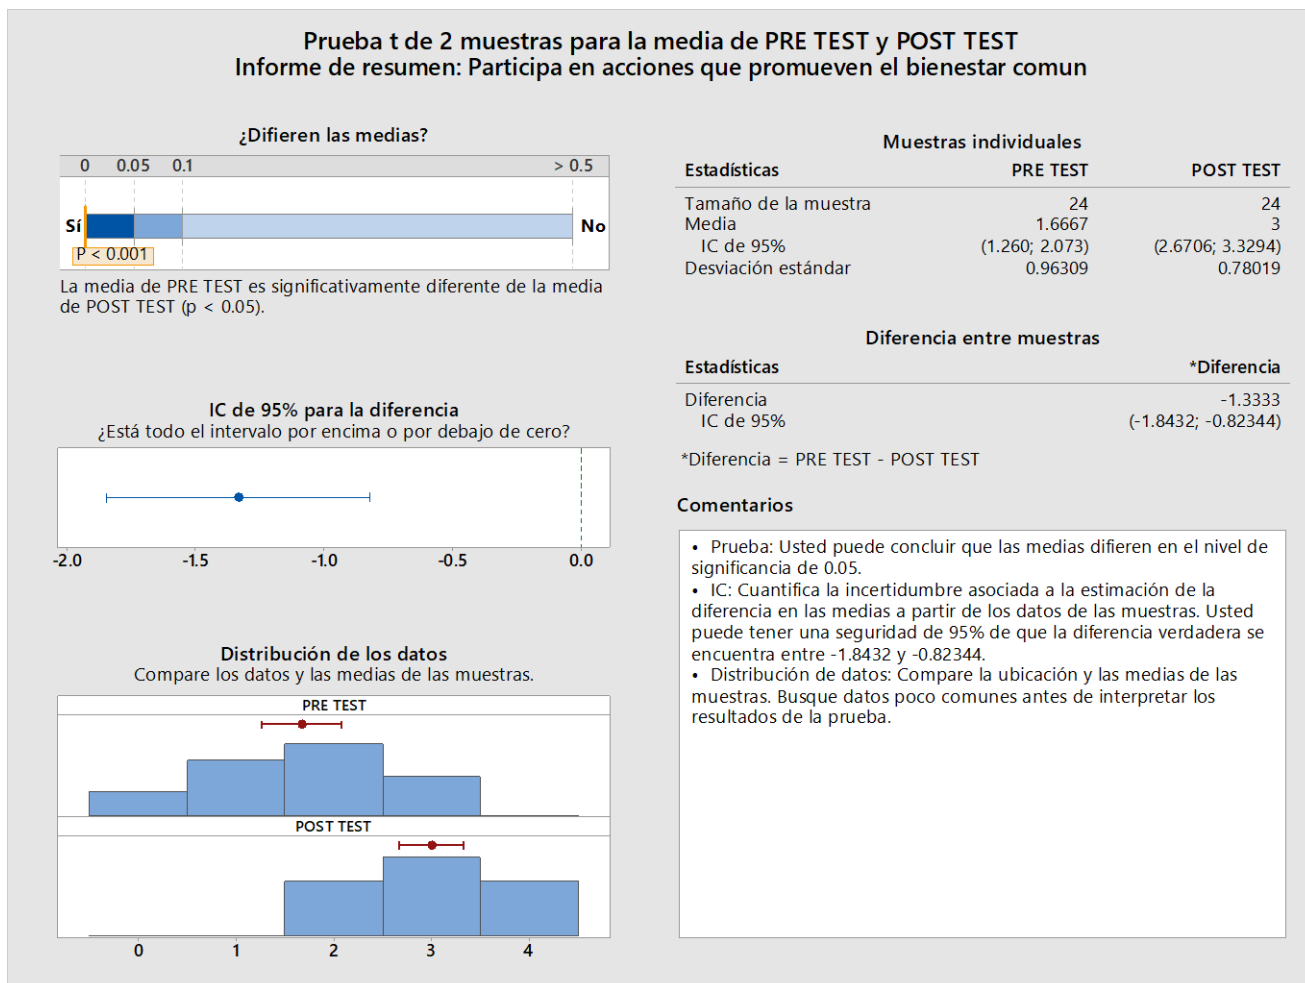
Prueba t de 2 muestras para la media de PRE TEST y POST TEST
Informe de resumen: Participa en acciones que promueven el bienestar comun

¿Difieren las medias?

0 0.05 0.1 > 0.5

Sí No

P < 0.001

La media de PRE TEST es significativamente diferente de la media de POST TEST (p < 0.05).

IC de 95% para la diferencia
¿Está todo el intervalo por encima o por debajo de cero?

-2.0 -1.5 -1.0 -0.5 0.0

Distribución de los datos
Compare los datos y las medias de las muestras.

PRE TEST

POST TEST

0 1 2 3 4

Muestras individuales

| Estadísticas | PRE TEST | POST TEST |
|---|---|---|
| Tamaño de la muestra | 24 | 24 |
| Media | 1.6667 | 3 |
| IC de 95% | (1.260; 2.073) | (2.6706; 3.3294) |
| Desviación estándar | 0.96309 | 0.78019 |

Diferencia entre muestras

| Estadísticas | *Diferencia |
|---|---|
| Diferencia | -1.3333 |
| IC de 95% | (-1.8432; -0.82344) |

*Diferencia = PRE TEST - POST TEST

Comentarios

• Prueba: Usted puede concluir que las medias difieren en el nivel de significancia de 0.05.
• IC: Cuantifica la incertidumbre asociada a la estimación de la diferencia en las medias a partir de los datos de las muestras. Usted puede tener una seguridad de 95% de que la diferencia verdadera se encuentra entre -1.8432 y -0.82344.
• Distribución de datos: Compare la ubicación y las medias de las muestras. Busque datos poco comunes antes de interpretar los resultados de la prueba.